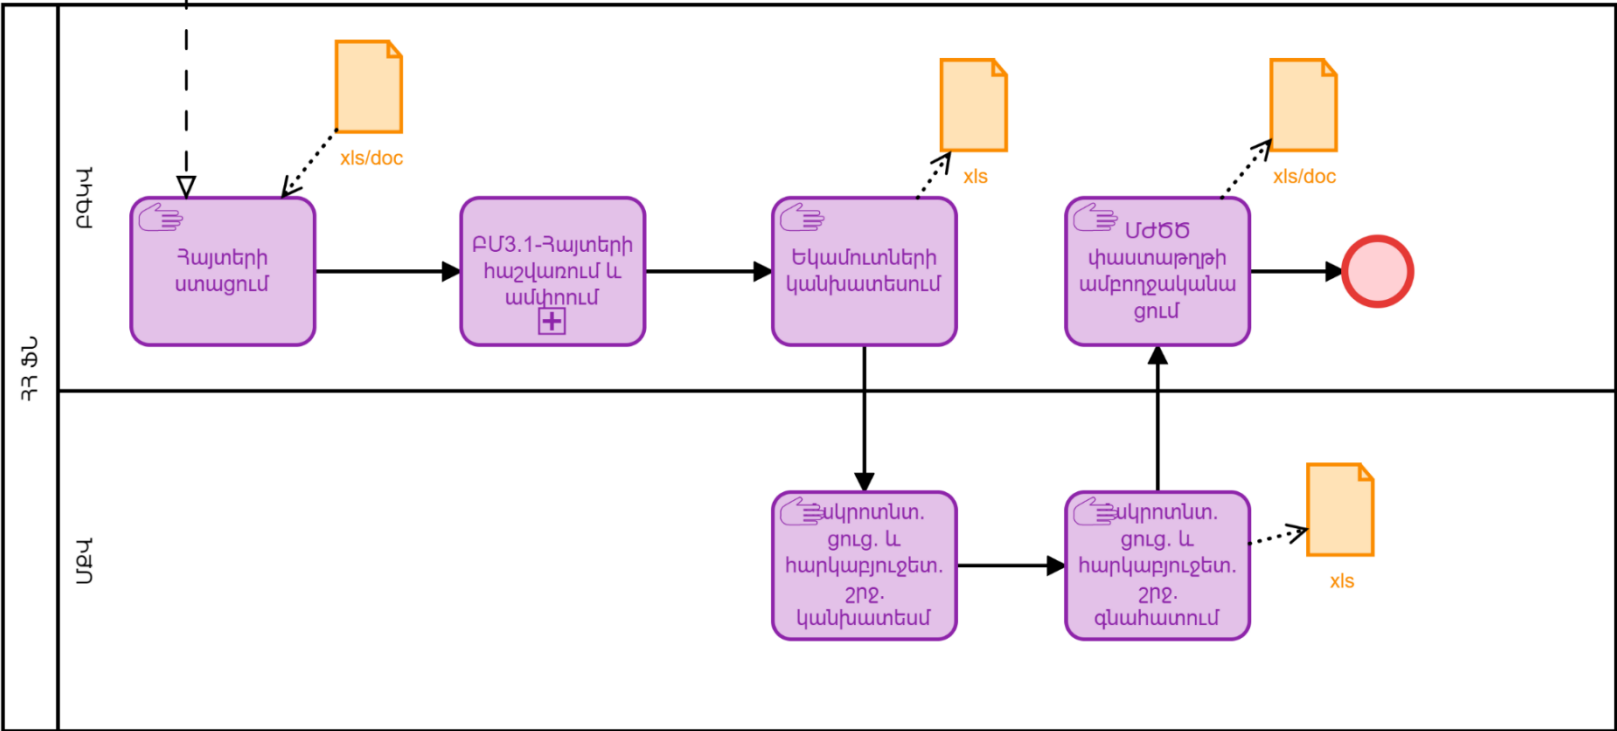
ՀՀ ՖՆ

ԲԳՎՎ

ՄԳՎ

xls/doc

Հայտերի ստացում

ԲՄ3.1-Հայտերի հաշվառում և ամփոփում

Եկամուտների կանխատեսում

xls

ՄԺԾԾ փաստաթղթի ամբողջականացում

xls/doc

Մակրոտնտ. ցուց. և հարկաբյուջետ. շրջ. կանխատեսում

Մակրոտնտ. ցուց. և հարկաբյուջետ. շրջ. գնահատում

xls